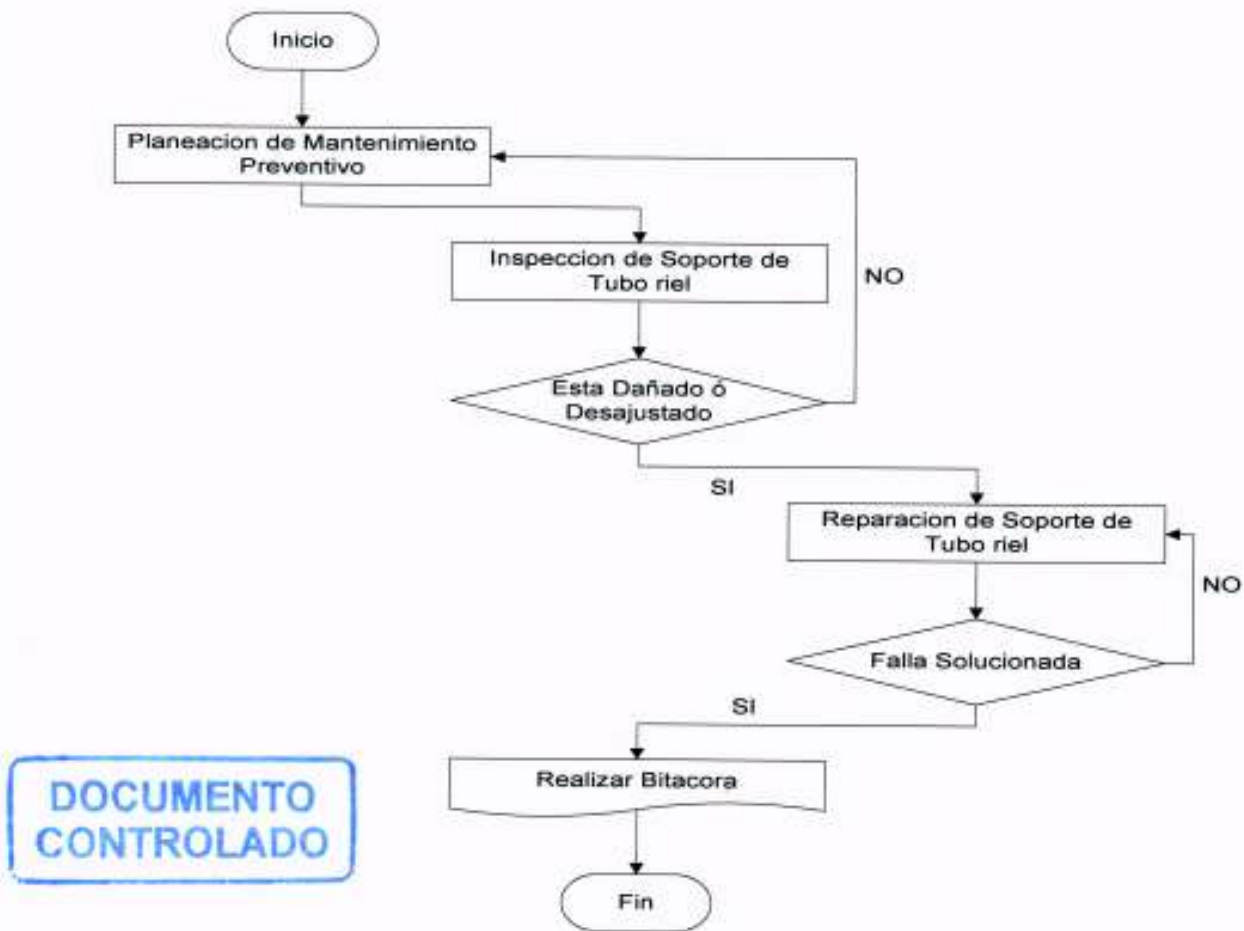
Inicio

Planeacion de Mantenimiento Preventivo

Inspeccion de Soporte de Tubo riel

NO

Esta Dañado ó Desajustado

SI

Reparacion de Soporte de Tubo riel

NO

Falla Solucionada

SI

Realizar Bitacora

DOCUMENTO CONTROLADO

Fin